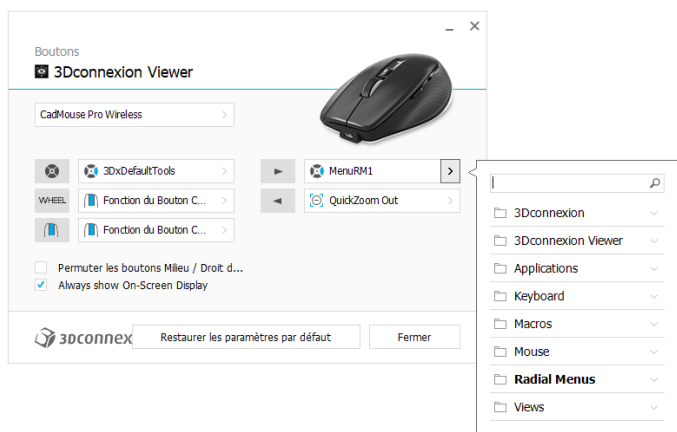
Boutons

3Dconnexion Viewer

CadMouse Pro Wireless

3DxDefaultTools

WHEEL

Fonction du Bouton C...

Fonction du Bouton C...

MenuRM1

QuickZoom Out

Permuter les boutons Milieu / Droit d...

Always show On-Screen Display

3Dconnexion

Restaurer les paramètres par défaut

Fermer

3Dconnexion

3Dconnexion Viewer

Applications

Keyboard

Macros

Mouse

Radial Menus

Views